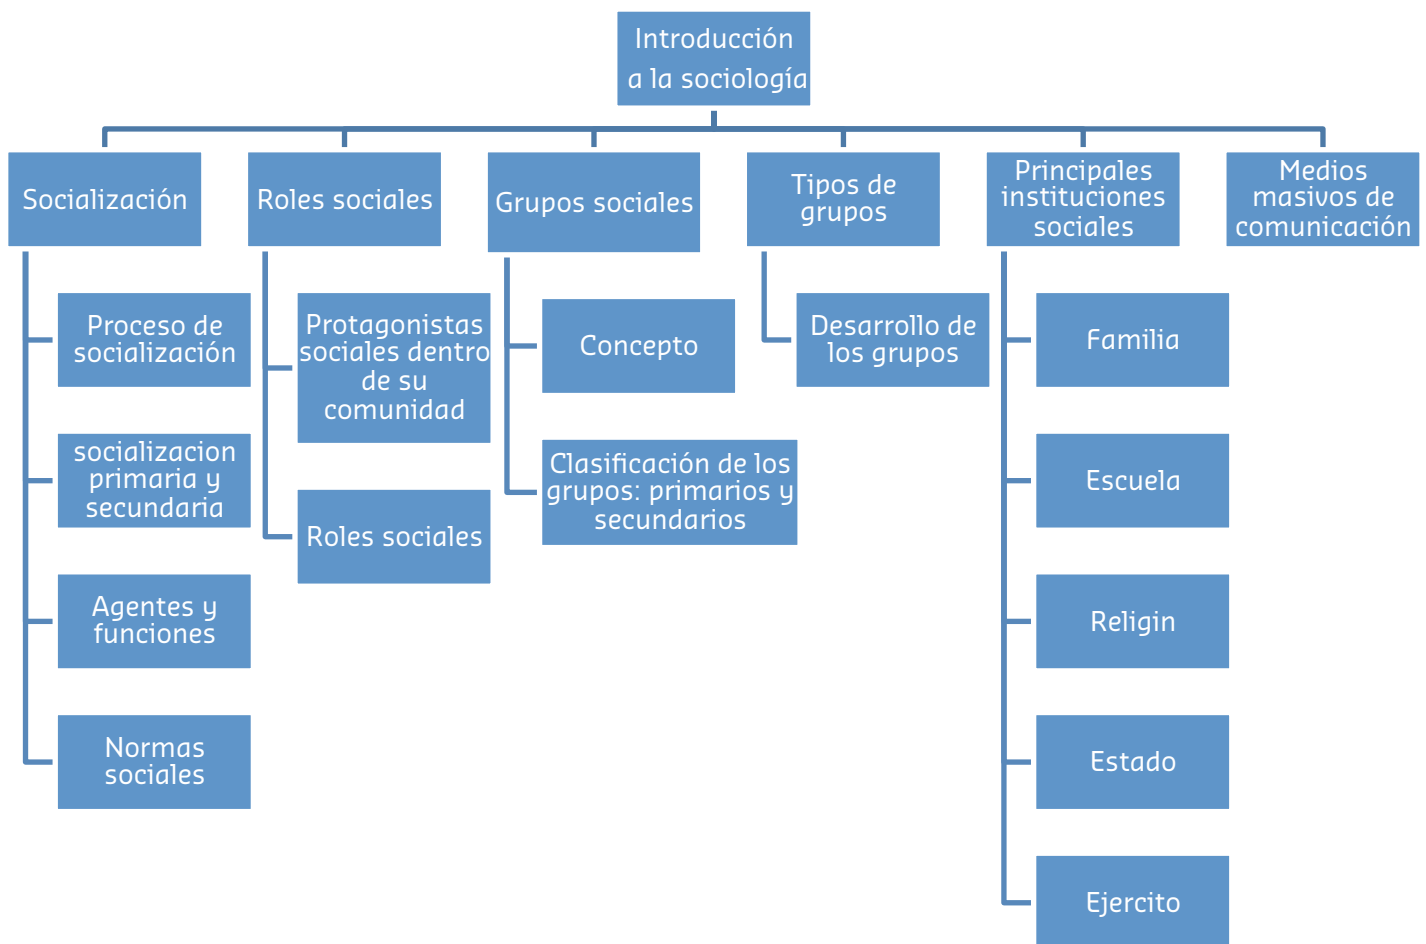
Introducción a la sociología

Socialización

Proceso de socialización

socializacion primaria y secundaria

Agentes y funciones

Normas sociales

Roles sociales

Protagonistas sociales dentro de su comunidad

Roles sociales

Grupos sociales

Concepto

Clasificación de los grupos: primarios y secundarios

Tipos de grupos

Desarrollo de los grupos

Principales instituciones sociales

Familia

Escuela

Religin

Estado

Ejercito

Medios masivos de comunicación